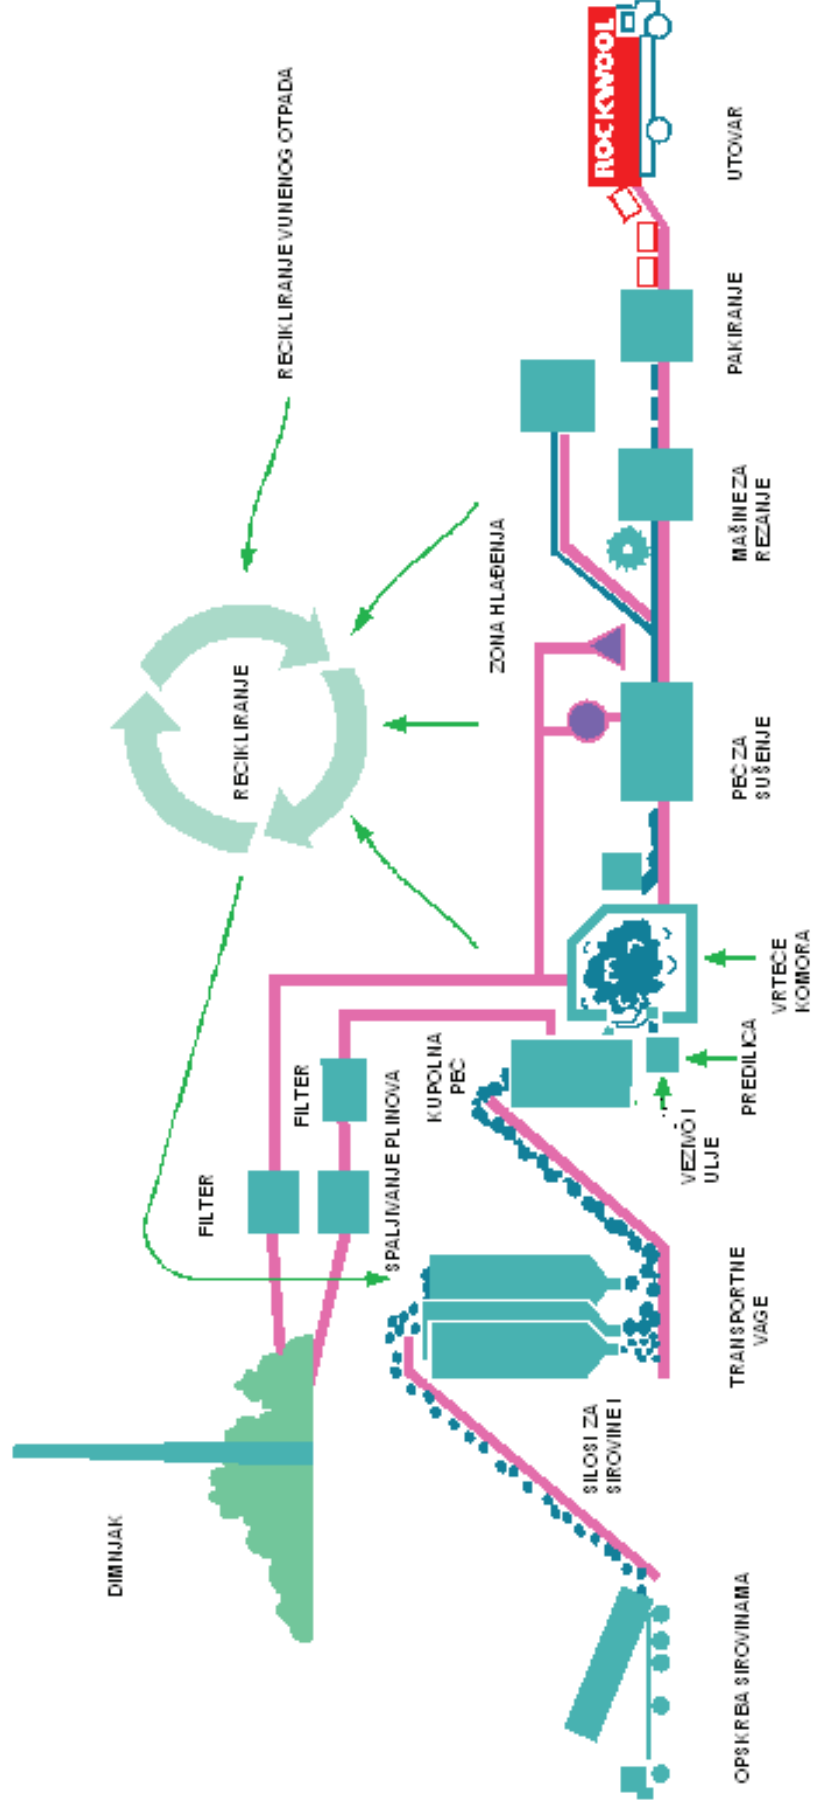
ROCKWOOL

UTOVAR

PAKIRANJE

MAŠINE ZA REZANJE

PEĆ ZA SUŠENJE

VRTEĆE KOMORA

PREDILICA

VEZIVO I ULJE

KUPOLNA PEĆ

TRANSPORTNE VAGE

SILOSI ZA SIROVINE I

OPSKRBA SIROVINAMA

DIMNJAK

FILTER

FILTER

SPALJIVANJE PLINOVA

ZONA HLAĐENJA

RECIKLIRANJE

RECIKLIRANJE VUNENOG OTPADA